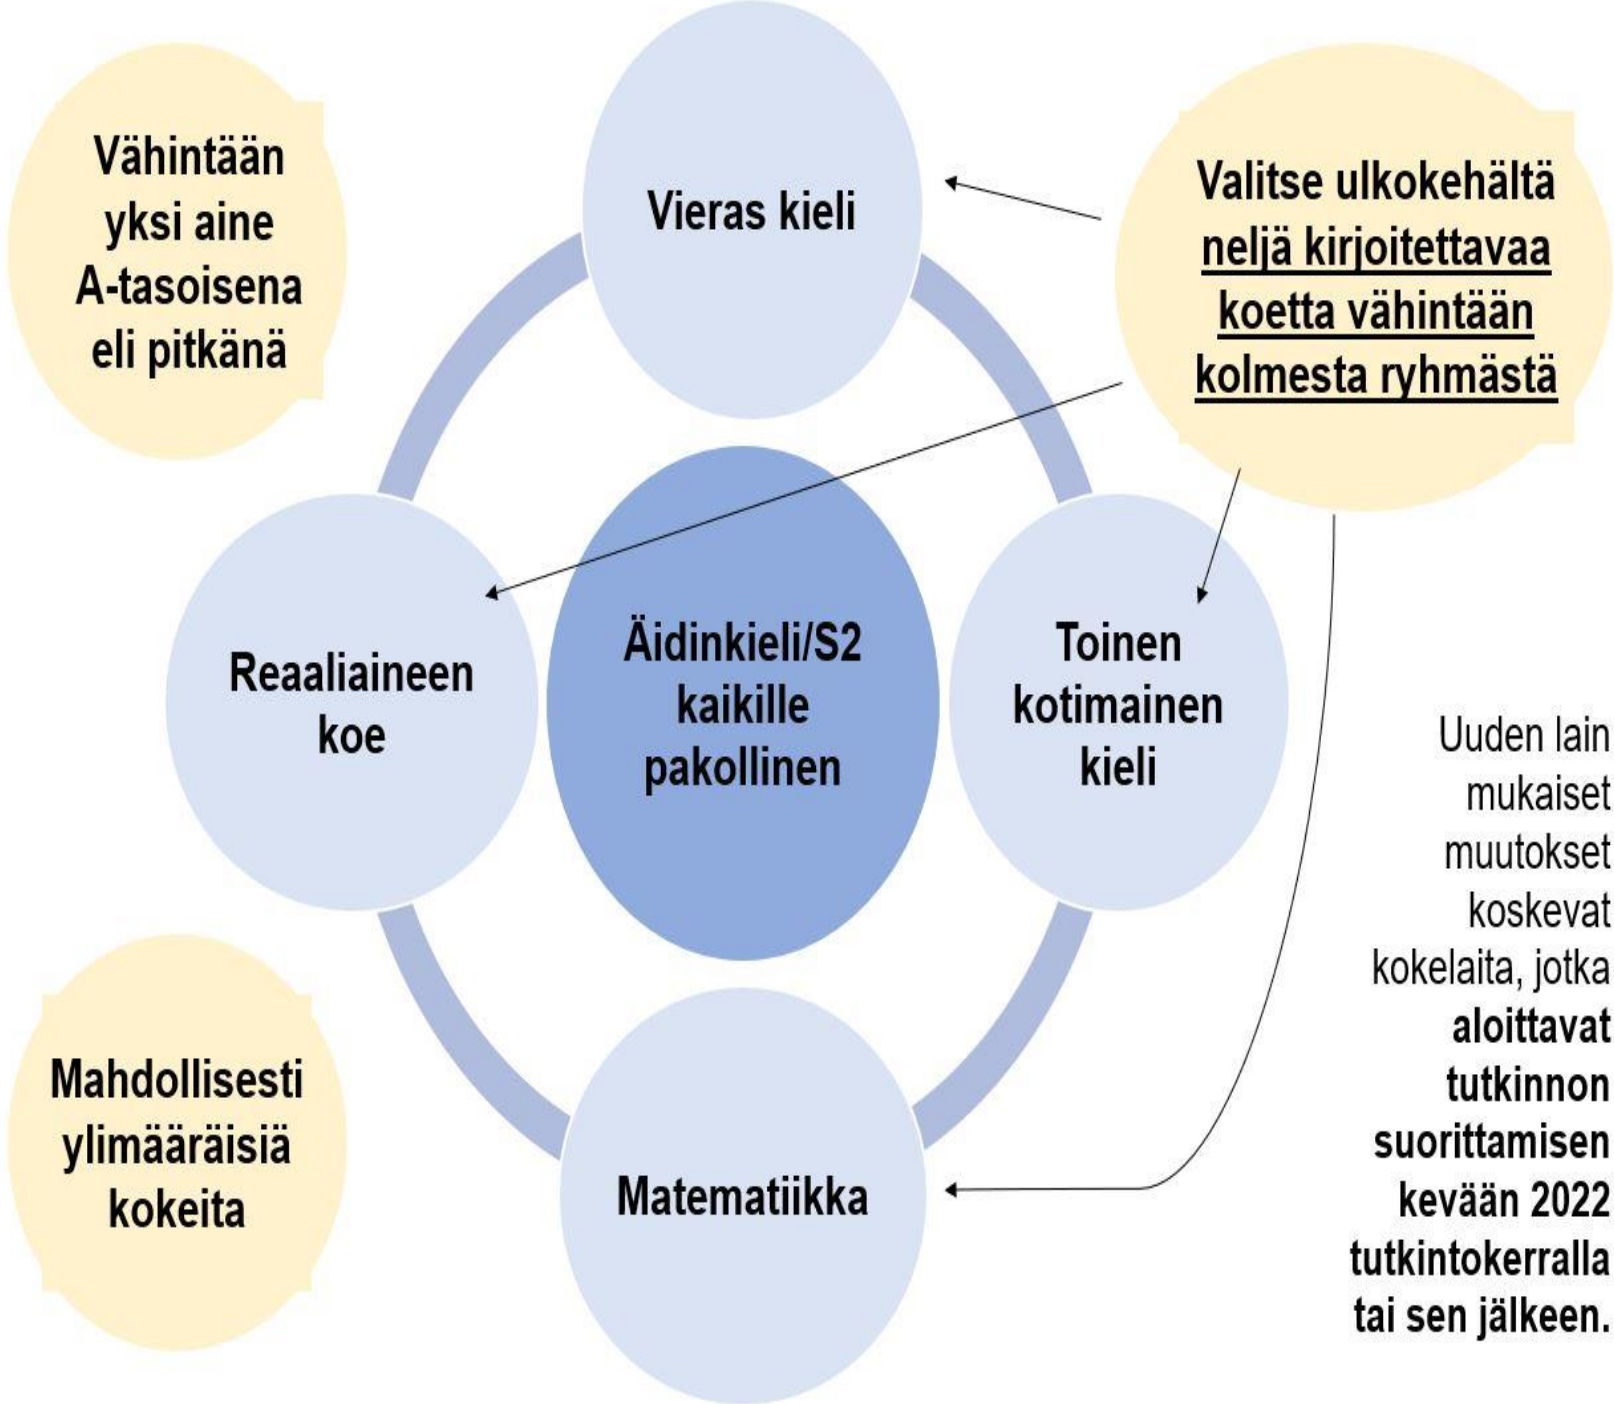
Vähintään yksi aine A-tasoisena eli pitkänä

Vieras kieli

Valitse ulkokehältä neljä kirjoitettavaa koetta vähintään kolmesta ryhmästä

Reaaliaineen koe

Äidinkieli/S2 kaikille pakollinen

Toinen kotimainen kieli

Uuden lain mukaiset muutokset koskevat kokelaita, jotka **aloittavat tutkinnon suorittamisen kevään 2022 tutkintokerralla tai sen jälkeen.**

Mahdollisesti ylimääräisiä kokeita

Matematiikka